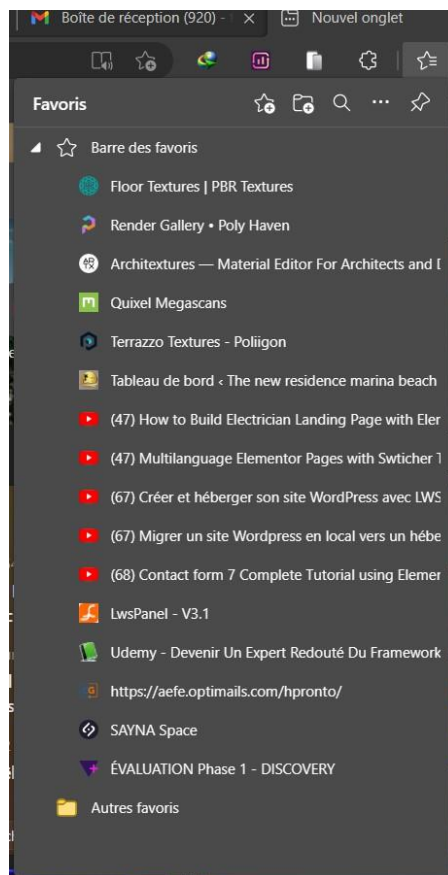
Boîte de réception (920) - × Nouvel onglet

Favoris

Barre des favoris

Floor Textures | PBR Textures

Render Gallery • Poly Haven

Architextures — Material Editor For Architects and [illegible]

Quixel Megascans

Terrazzo Textures - Poliigon

Tableau de bord ‹ The new residence marina beach

(47) How to Build Electrician Landing Page with Eler

(47) Multilanguage Elementor Pages with Swticher T

(67) Créer et héberger son site WordPress avec LWS

(67) Migrer un site Wordpress en local vers un hébe

(68) Contact form 7 Complete Tutorial using Elemer

LwsPanel - V3.1

Udemy - Devenir Un Expert Redouté Du Framework

https://aefe.optimails.com/hpronto/

SAYNA Space

ÉVALUATION Phase 1 - DISCOVERY

Autres favoris